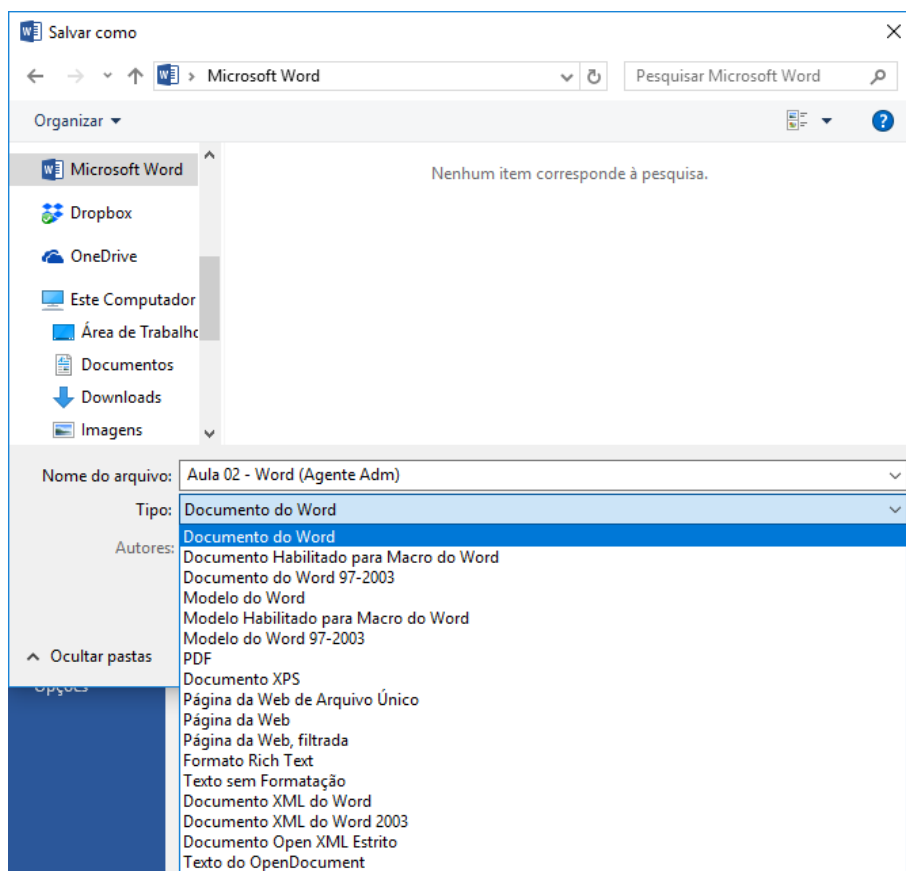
Salvar como

Microsoft Word

Pesquisar Microsoft Word

Organizar

Microsoft Word
Dropbox
OneDrive
Este Computador
Área de Trabalho
Documentos
Downloads
Imagens

Nenhum item corresponde à pesquisa.

Nome do arquivo: Aula 02 - Word (Agente Adm)

Tipo: Documento do Word

Autores:

Ocultar pastas

Opções

Documento do Word
Documento Habilitado para Macro do Word
Documento do Word 97-2003
Modelo do Word
Modelo Habilitado para Macro do Word
Modelo do Word 97-2003
PDF
Documento XPS
Página da Web de Arquivo Único
Página da Web
Página da Web, filtrada
Formato Rich Text
Texto sem Formatação
Documento XML do Word
Documento XML do Word 2003
Documento Open XML Estrito
Texto do OpenDocument